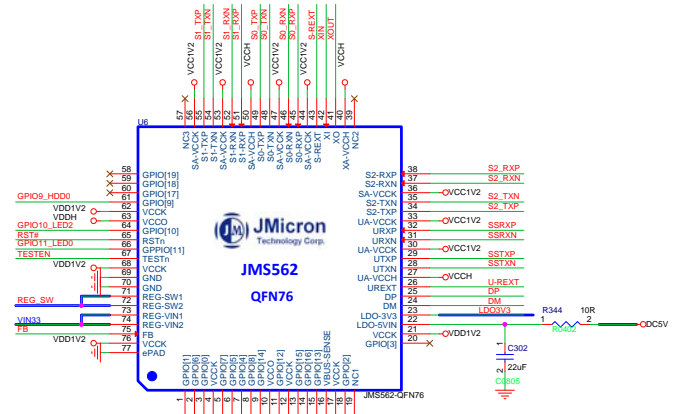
VCC1V2
S1_TXP
S1_TXN
VCC1V2
S1_RXN
S1_RXP
VCCH
S0_TXP
S0_TXN
S0_RXN
S0_RXP
VCC1V2
S-REXT
XIN
XOUT
VCCH

57 56 55 54 53 52 51 50 49 48 47 46 45 44 43 42 41 40 39

NC3
SA-VCCK
S1-TXP
S1-TXN
SA-VCCK
S1-RXN
S1-RXP
SA-VCCH
S0-TXP
S0-TXN
SA-VCCK
S0-RXN
S0-RXP
SA-VCCK
S-REXT
XI
XO
XA-VCCH
NC2

U6

58 GPIO[19]
59 GPIO[18]
60 GPIO[17]
GPIO9_HDD0 61 GPIO[9]
VDD1V2 62 VCCK
VDDH 63 VCCO
GPIO10_LED2 64 GPIO[10]
RST# 65 RSTn
GPIO11_LED0 66 GPIO[11]
TESTEN 67 TESTn
VDD1V2 68 VCCK
69 GND
70 GND
REG_SW 72 REG-SW1
73 REG-SW2
VIN33 74 REG-VIN1
75 REG-VIN2
FB 76 FB
VDD1V2 77 VCCK
ePAD

JMicron
Technology Corp.
JMS562
QFN76

S2-RXP 38 S2_RXP
S2-RXN 37 S2_RXN
SA-VCCK 36 VCC1V2
S2-TXN 35 S2_TXN
S2-TXP 34 S2_TXP
UA-VCCK 33 VCC1V2
URXP 32 SSRXP
URXN 31 SSRXN
UA-VCCK 30 VCC1V2
UTXP 29 SSTXP
UTXN 28 SSTXN
UA-VCCH 27 VCCH
UREXT 26 U-REXT
DP 25 DP
DM 24 DM
LDO-3V3 23 LDO3V3
LDO-5VIN 22
VCCK 21 VDD1V2
GPIO[3] 20

R344
1 2
10R
R0402
DC5V
C302
22uF
C0805

GPIO[1]
GPIO[6]
GPIO[7]
VCCK
GPIO[5]
GPIO[4]
GPIO[14]
VCCO
GPIO[12]
VCCK
GPIO[15]
GPIO[16]
GPIO[13]
VBUS-SENSE
VCCK
GPIO[2]
NC1

1 2 3 4 5 6 7 8 9 10 11 12 13 14 15 16 17 18 19

JMS562-QFN76